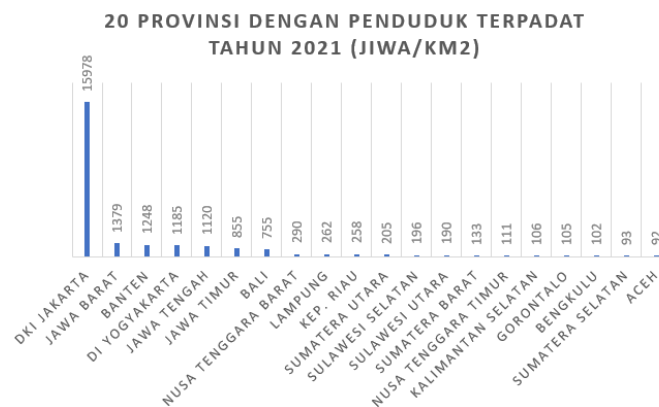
20 PROVINSI DENGAN PENDUDUK TERPADAT TAHUN 2021 (JIWA/KM2)

15978
1379
1248
1185
1120
855
755
290
262
258
205
196
190
133
111
106
105
102
93
92

DKI JAKARTA
JAWA BARAT
BANTEN
DI YOGYAKARTA
JAWA TENGAH
JAWA TIMUR
BALI
NUSA TENGGARA BARAT
LAMPUNG
KEP. RIAU
SUMATERA UTARA
SULAWESI SELATAN
SULAWESI UTARA
SUMATERA BARAT
NUSA TENGGARA TIMUR
KALIMANTAN SELATAN
GORONTALO
BENGKULU
SUMATERA SELATAN
ACEH